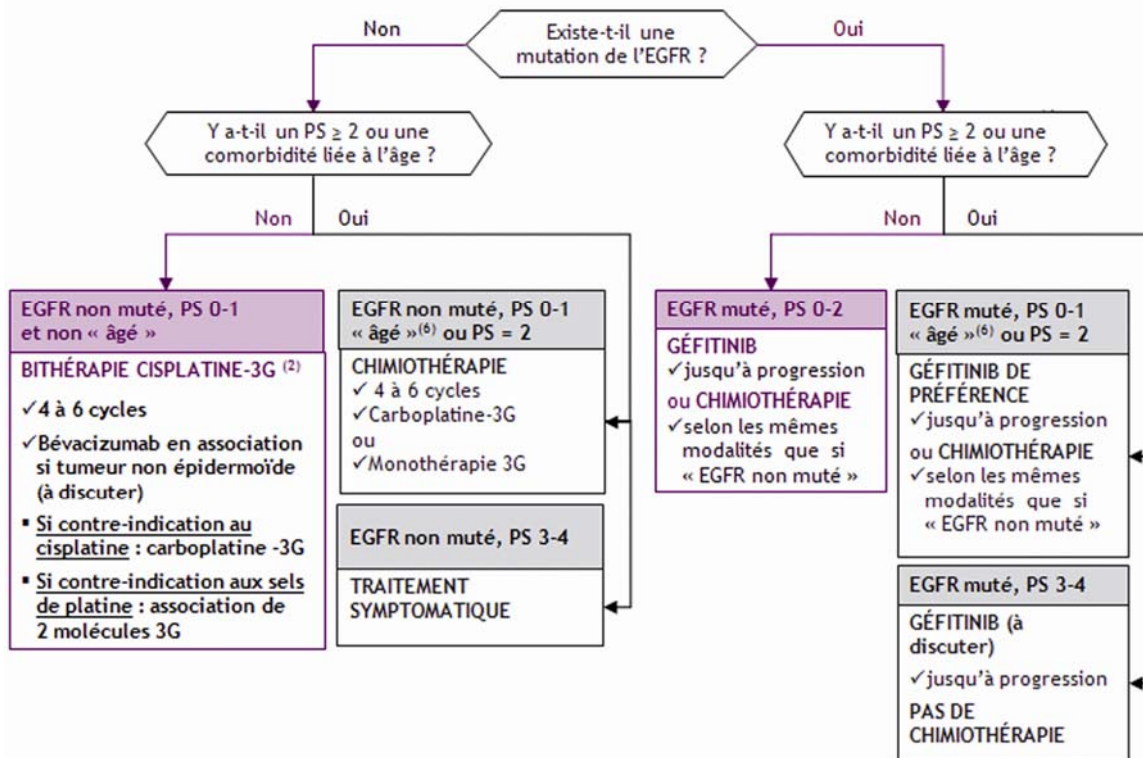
Existe-t-il une mutation de l'EGFR ?

Non

Oui

Y a-t-il un PS $\geq$ 2 ou une comorbidité liée à l'âge ?

Non

Oui

Y a-t-il un PS $\geq$ 2 ou une comorbidité liée à l'âge ?

Non

Oui

EGFR non muté, PS 0-1 et non « âgé »

BITHÉRAPIE CISPLATINE-3G $^{(2)}$

✓4 à 6 cycles

✓Bévacizumab en association si tumeur non épidermoïde (à discuter)

▪ Si contre-indication au cisplatine : carboplatine -3G

▪ Si contre-indication aux sels de platine : association de 2 molécules 3G

EGFR non muté, PS 0-1 « âgé »$^{(6)}$ ou PS = 2

CHIMIOTHÉRAPIE

✓ 4 à 6 cycles

✓Carboplatine-3G

ou

✓Monothérapie 3G

EGFR non muté, PS 3-4

TRAITEMENT SYMPTOMATIQUE

EGFR muté, PS 0-2

GÉFITINIB

✓jusqu'à progression

ou CHIMIOTHÉRAPIE

✓selon les mêmes modalités que si « EGFR non muté »

EGFR muté, PS 0-1 « âgé »$^{(6)}$ ou PS = 2

GÉFITINIB DE PRÉFÉRENCE

✓jusqu'à progression

ou CHIMIOTHÉRAPIE

✓selon les mêmes modalités que si « EGFR non muté »

EGFR muté, PS 3-4

GÉFITINIB (à discuter)

✓jusqu'à progression

PAS DE CHIMIOTHÉRAPIE